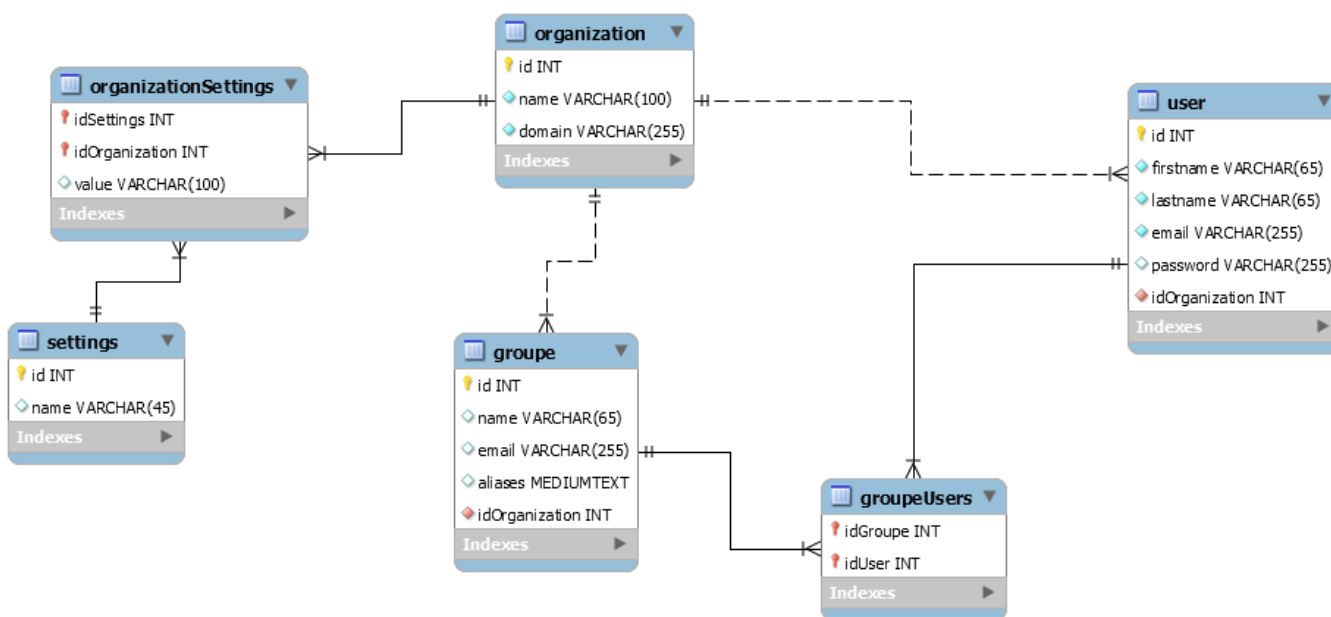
organizationSettings
idSettings INT
idOrganization INT
value VARCHAR(100)
Indexes

organization
id INT
name VARCHAR(100)
domain VARCHAR(255)
Indexes

user
id INT
firstname VARCHAR(65)
lastname VARCHAR(65)
email VARCHAR(255)
password VARCHAR(255)
idOrganization INT
Indexes

settings
id INT
name VARCHAR(45)
Indexes

groupe
id INT
name VARCHAR(65)
email VARCHAR(255)
aliases MEDIUMTEXT
idOrganization INT
Indexes

groupeUsers
idGroupe INT
idUser INT
Indexes